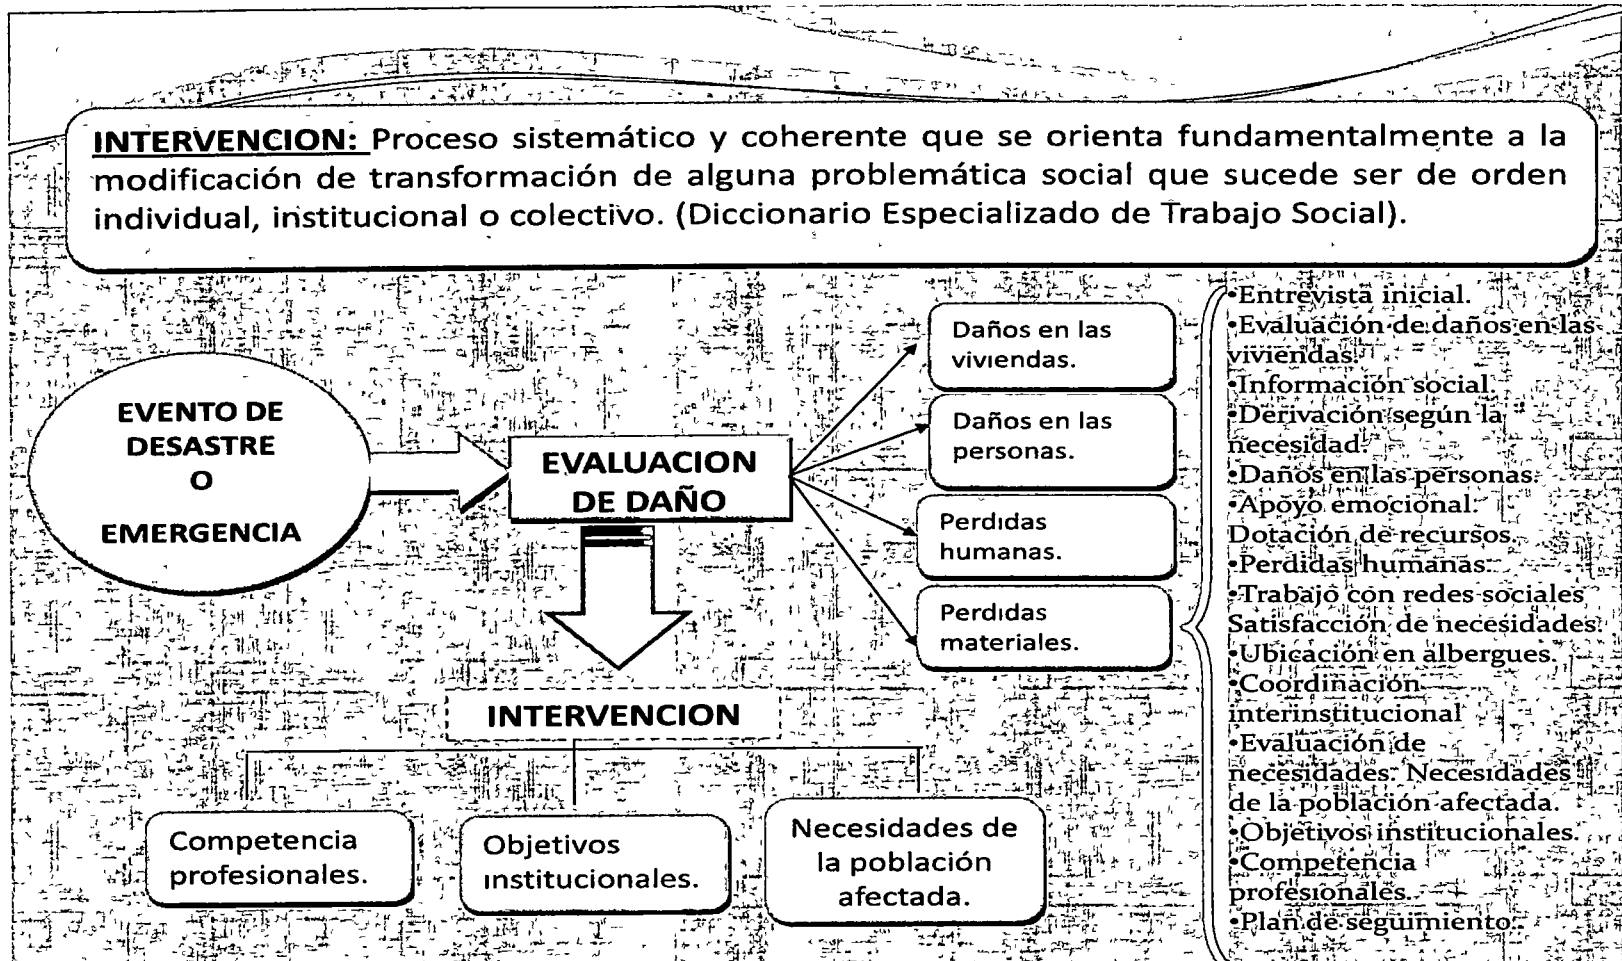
INTERVENCION: Proceso sistemático y coherente que se orienta fundamentalmente a la modificación de transformación de alguna problemática social que sucede ser de orden individual, institucional o colectivo. (Diccionario Especializado de Trabajo Social).

EVENTO DE DESASTRE O EMERGENCIA

EVALUACION DE DAÑO

Daños en las viviendas.

Daños en las personas.

Perdidas humanas.

Perdidas materiales.

INTERVENCION

Competencia profesionales.

Objetivos institucionales.

Necesidades de la población afectada.

•Entrevista inicial.
•Evaluación de daños en las viviendas.
•Información social.
•Derivación según la necesidad.
•Daños en las personas.
•Apoyo emocional.
Dotación de recursos.
•Perdidas humanas.
•Trabajo con redes sociales
Satisfacción de necesidades.
•Ubicación en albergues.
•Coordinación interinstitucional
•Evaluación de necesidades. Necesidades de la población afectada.
•Objetivos institucionales.
•Competencia profesionales.
•Plan de seguimiento.